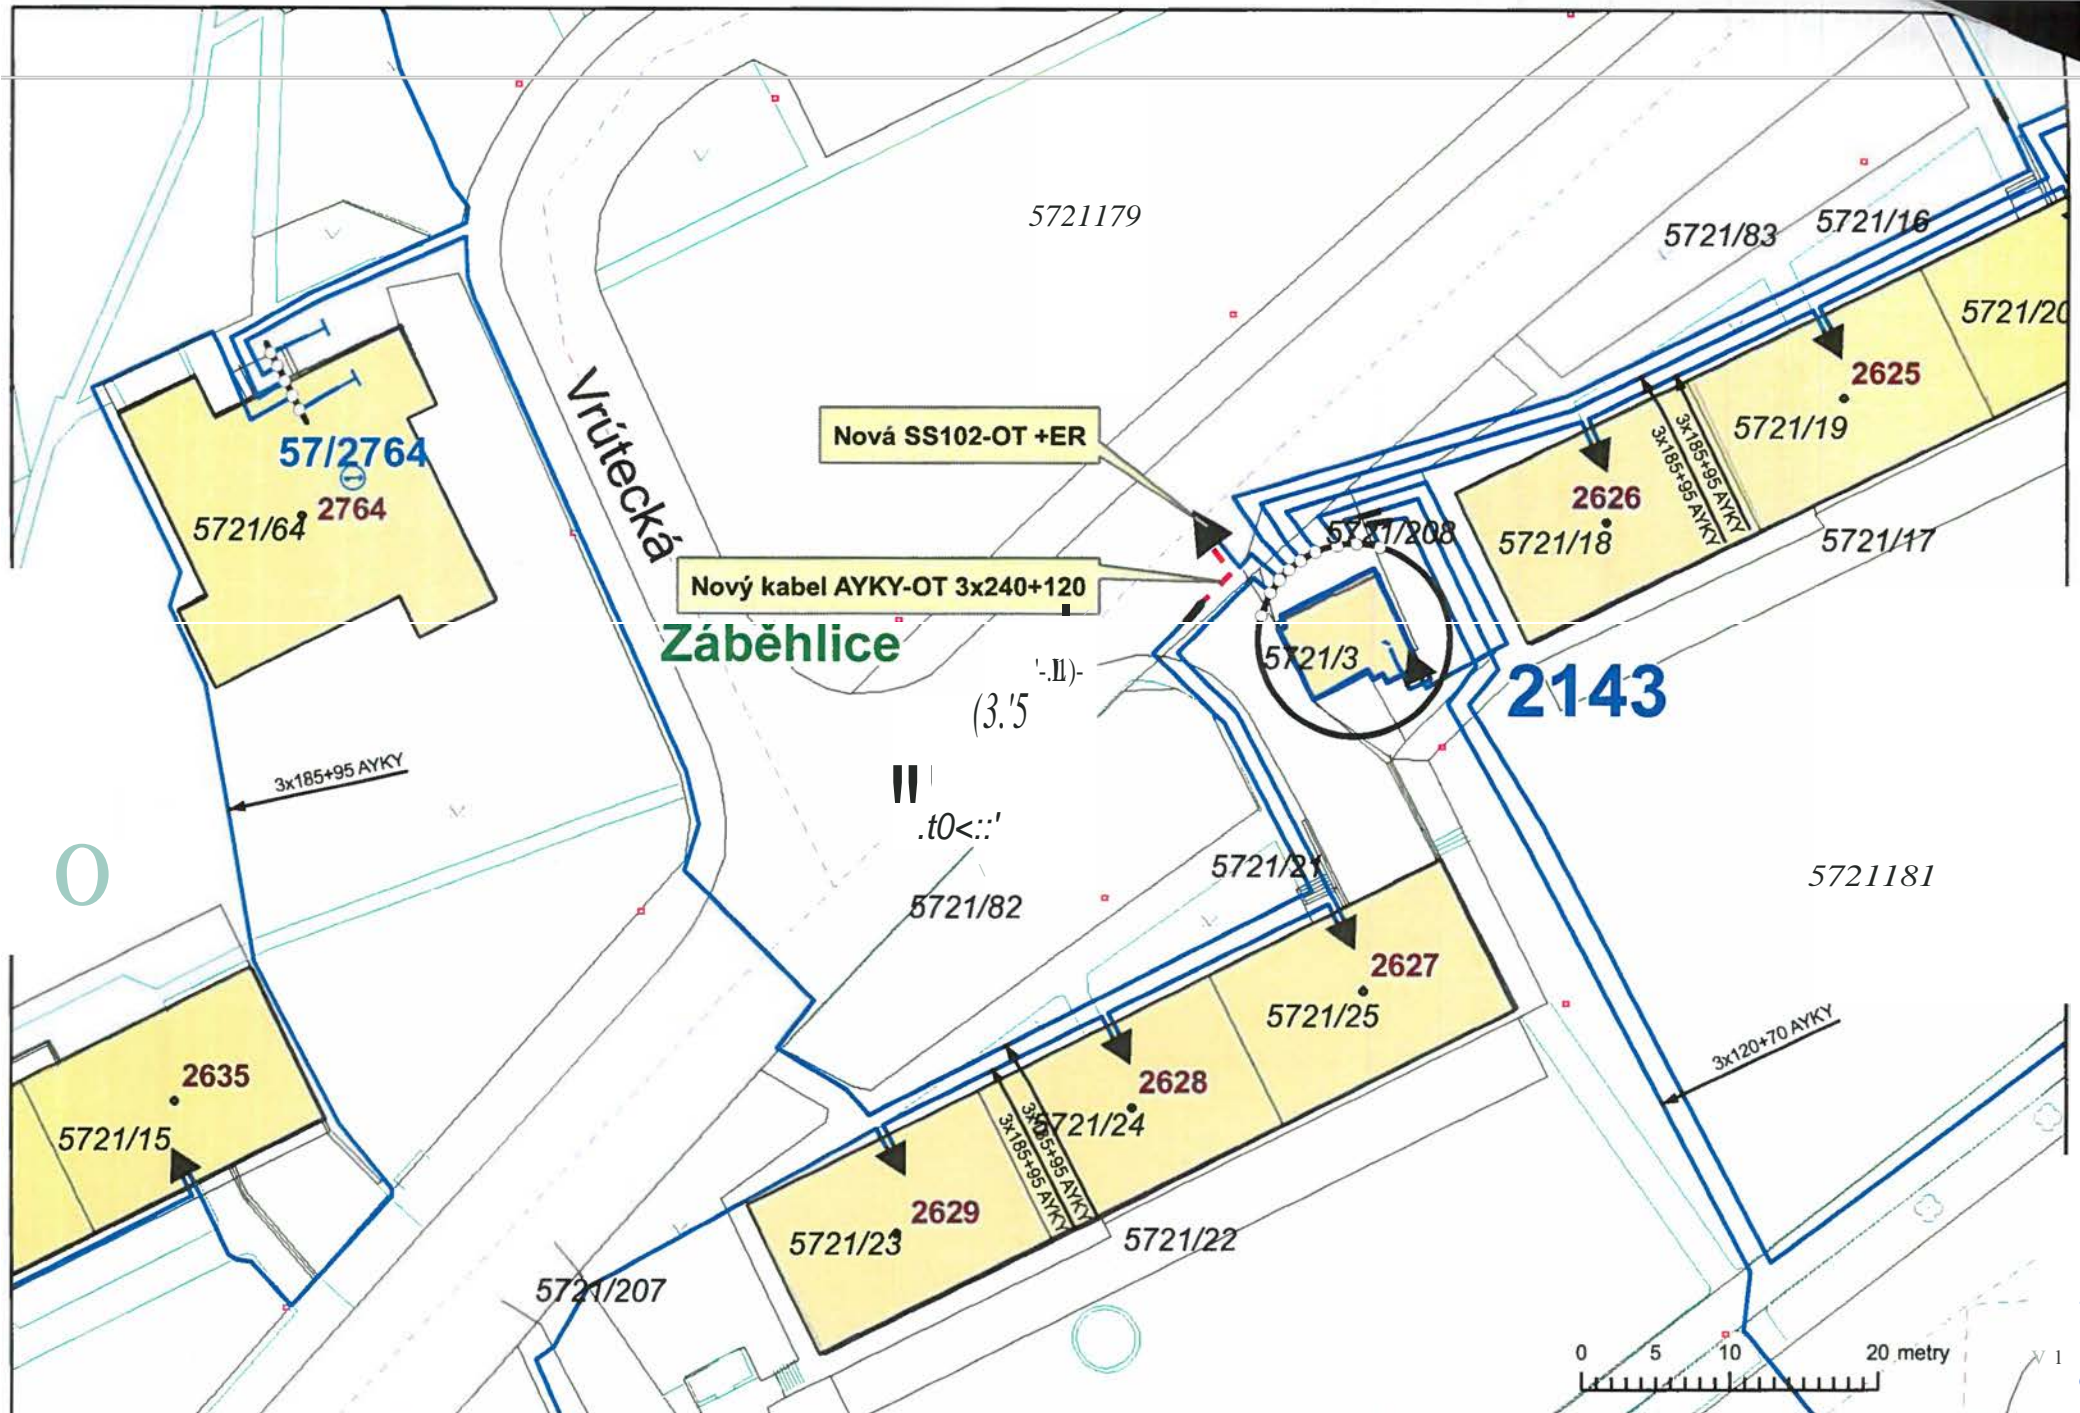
5721179

5721/83

5721/16

5721/20

2625

5721/19

Nová SS102-OT +ER

3x185+95 AYKY

3x185+95 AYKY

2626

5721/18

5721/17

5721/208

57/2764

2764

5721/64

Vrútecká

Nový kabel AYKY-OT 3x240+120

Záběhlice

5721/3

2143

3x185+95 AYKY

5721/21

5721181

5721/82

2627

5721/25

3x120+70 AYKY

2628

2635

5721/15

5721/24

3x185+95 AYKY

2629

5721/23

5721/22

5721/207

0 5 10 20 metry